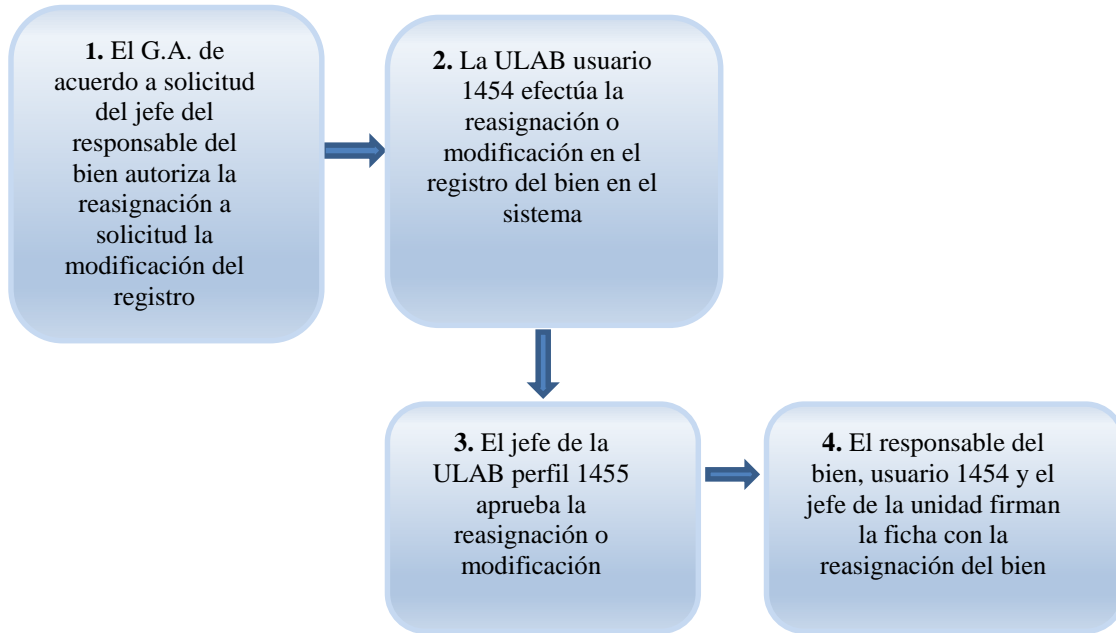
**1.** El G.A. de acuerdo a solicitud del jefe del responsable del bien autoriza la reasignación a solicitud la modificación del registro

**2.** La ULAB usuario 1454 efectúa la reasignación o modificación en el registro del bien en el sistema

**3.** El jefe de la ULAB perfil 1455 aprueba la reasignación o modificación

**4.** El responsable del bien, usuario 1454 y el jefe de la unidad firman la ficha con la reasignación del bien